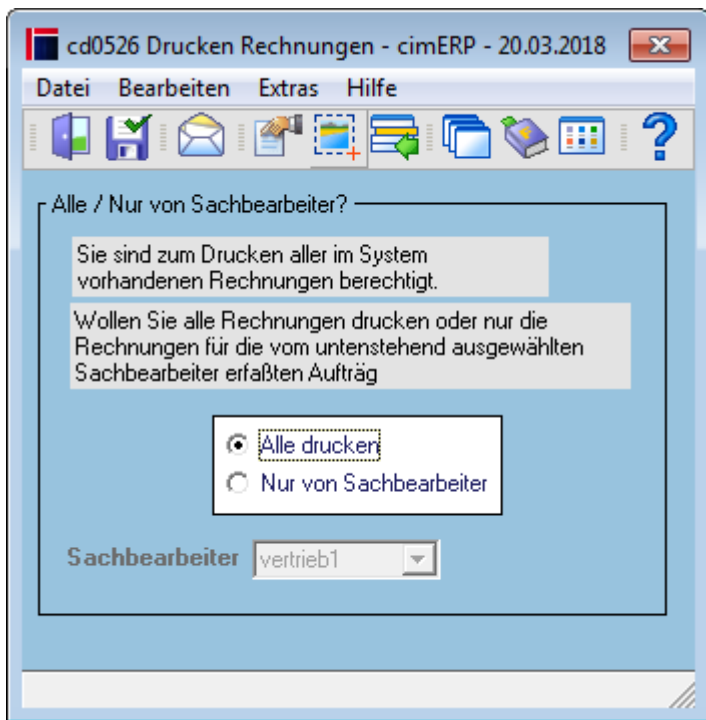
cd0526 Drucken Rechnungen - cimERP - 20.03.2018

Datei Bearbeiten Extras Hilfe

Alle / Nur von Sachbearbeiter?

Sie sind zum Drucken aller im System vorhandenen Rechnungen berechtigt.

Wollen Sie alle Rechnungen drucken oder nur die Rechnungen für die vom untenstehend ausgewählten Sachbearbeiter erfaßten Aufträg

Alle drucken

Nur von Sachbearbeiter

Sachbearbeiter vertrieb1